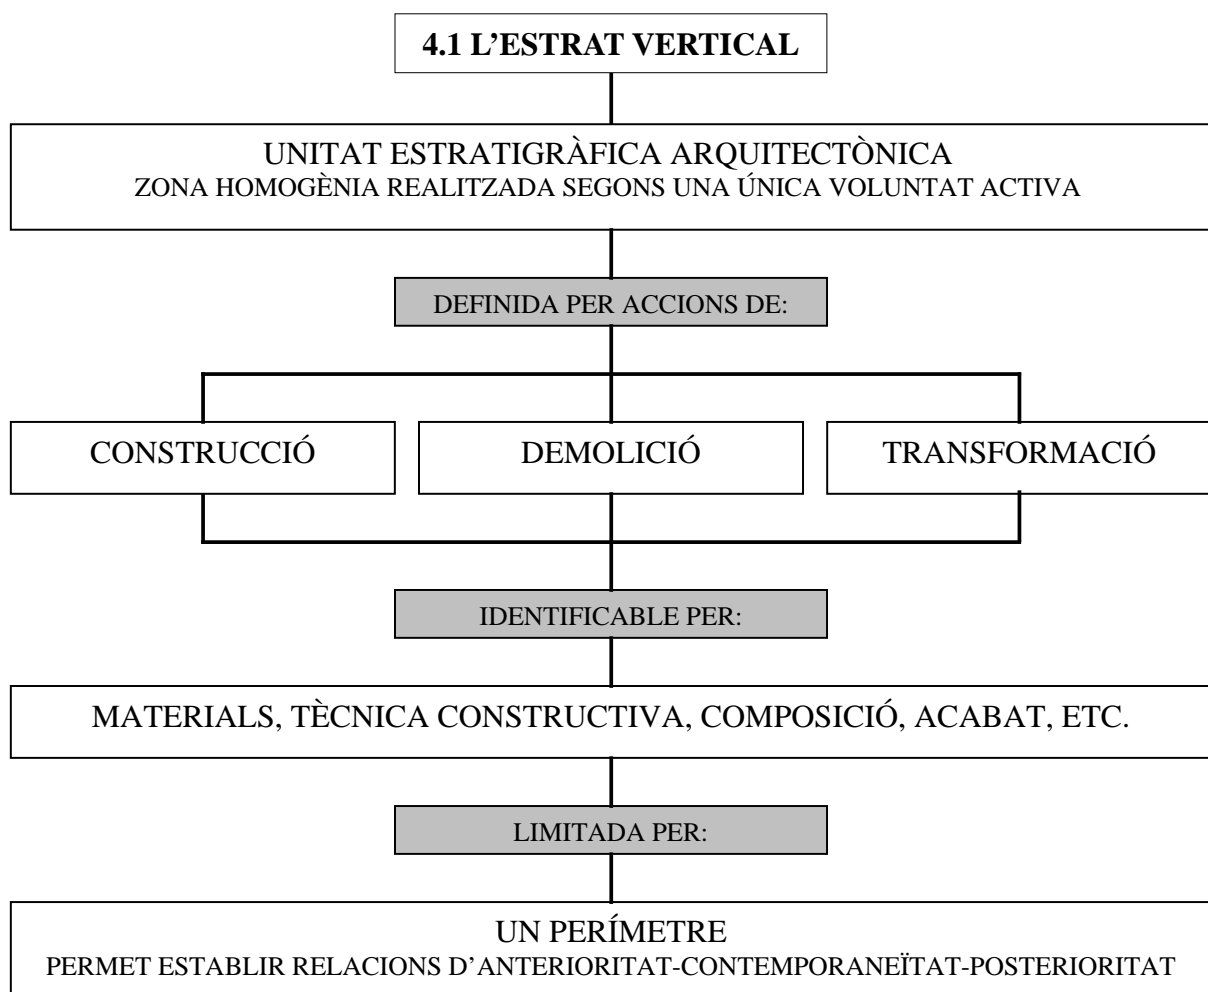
4.1 L’ESTRAT VERTICAL

UNITAT ESTRATIGRÀFICA ARQUITECTÒNICA
ZONA HOMOGÈNIA REALITZADA SEGONS UNA ÚNICA VOLUNTAT ACTIVA

DEFINIDA PER ACCIONS DE:

CONSTRUCCIÓ

DEMOLICIÓ

TRANSFORMACIÓ

IDENTIFICABLE PER:

MATERIALS, TÈCNICA CONSTRUCTIVA, COMPOSICIÓ, ACABAT, ETC.

LIMITADA PER:

UN PERÍMETRE
PERMET ESTABLIR RELACIONS D’ANTERIORITAT-CONTEMPORANEÏTAT-POSTERIORITAT